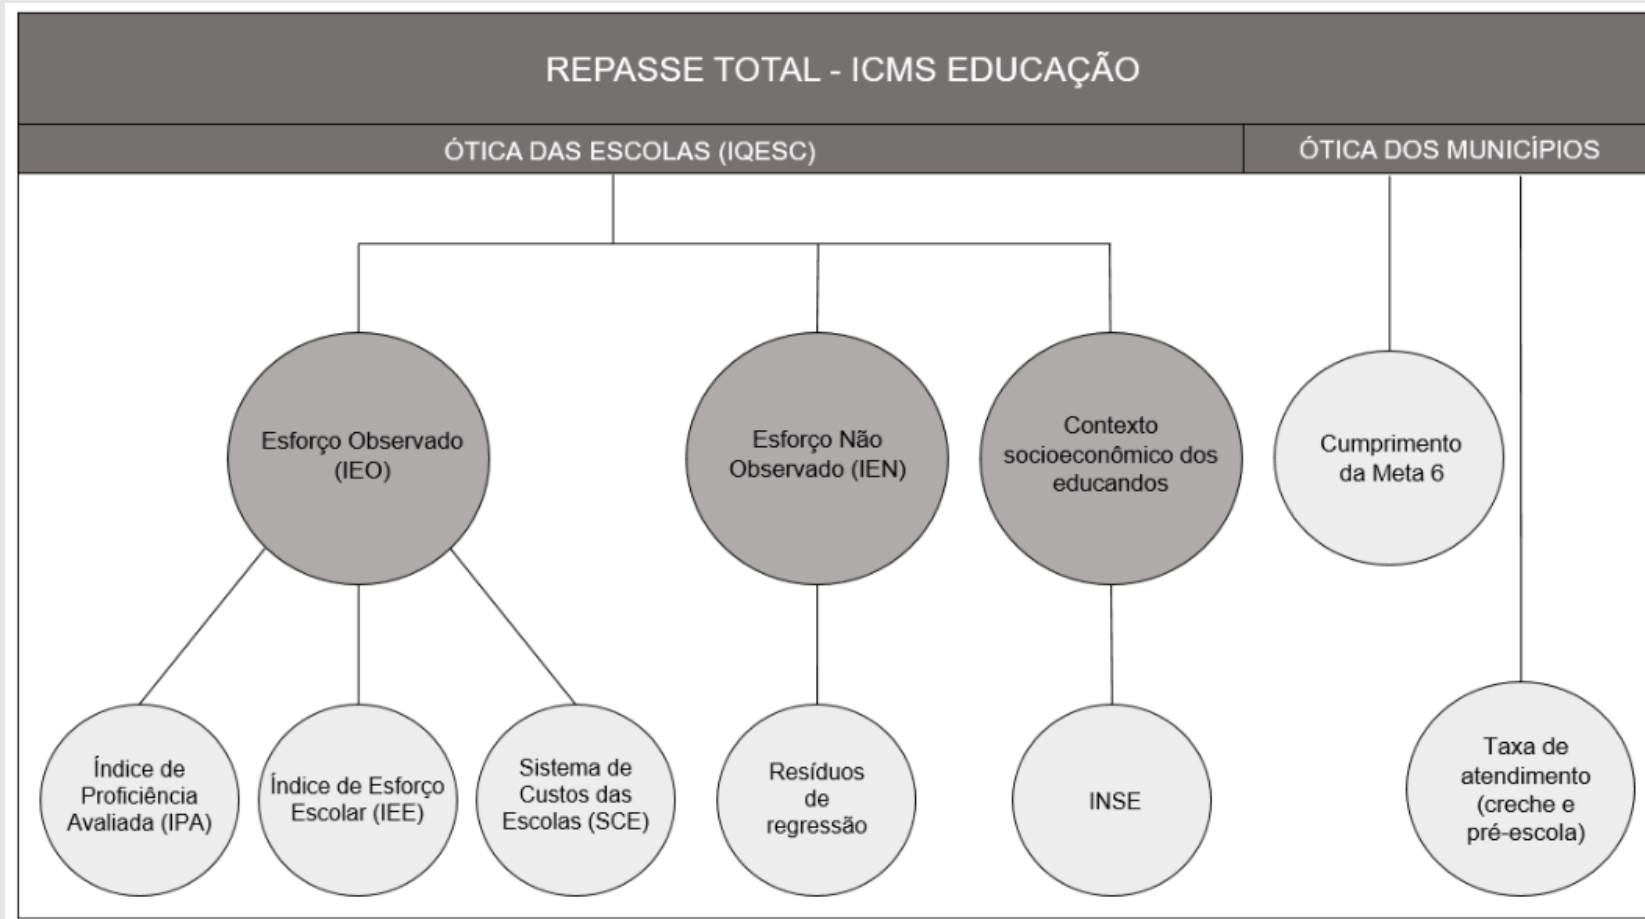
REPASSE TOTAL - ICMS EDUCAÇÃO

ÓTICA DAS ESCOLAS (IQESC)

ÓTICA DOS MUNICÍPIOS

Esforço Observado (IEO)

Esforço Não Observado (IEN)

Contexto socioeconômico dos educandos

Cumprimento da Meta 6

Índice de Proficiência Avaliada (IPA)

Índice de Esforço Escolar (IEE)

Sistema de Custos das Escolas (SCE)

Resíduos de regressão

INSE

Taxa de atendimento (creche e pré-escola)